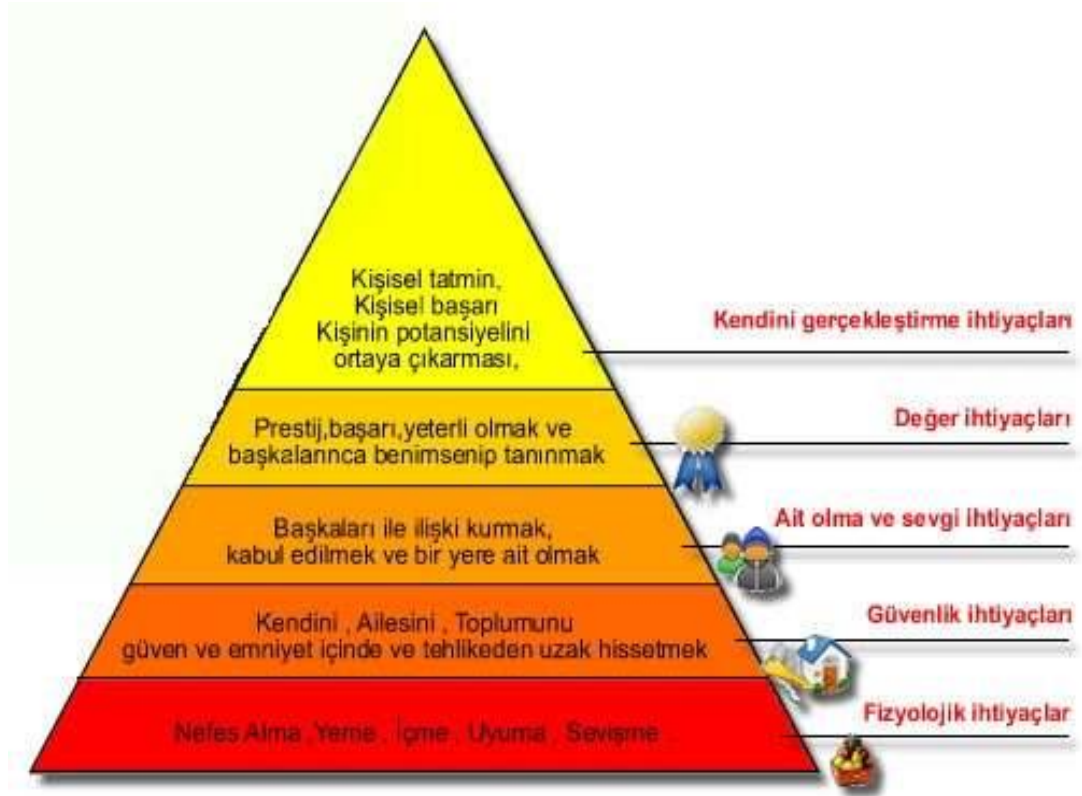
Kişisel tatmin,
Kişisel başarı
Kişinin potansiyelini ortaya çıkarması,

Kendini gerçekleştirme ihtiyaçları

Prestij,başarı,yeterli olmak ve başkalarınca benimsenip tanınmak

Değer ihtiyaçları

Başkaları ile ilişki kurmak, kabul edilmek ve bir yere ait olmak

Ait olma ve sevgi ihtiyaçları

Kendini , Ailesini , Toplumunu güven ve emniyet içinde ve tehlikeden uzak hissetmek

Güvenlik ihtiyaçları

Nefes Alma , Yeme , İçme , Uyuma , Sevişme

Fizyolojik ihtiyaçlar